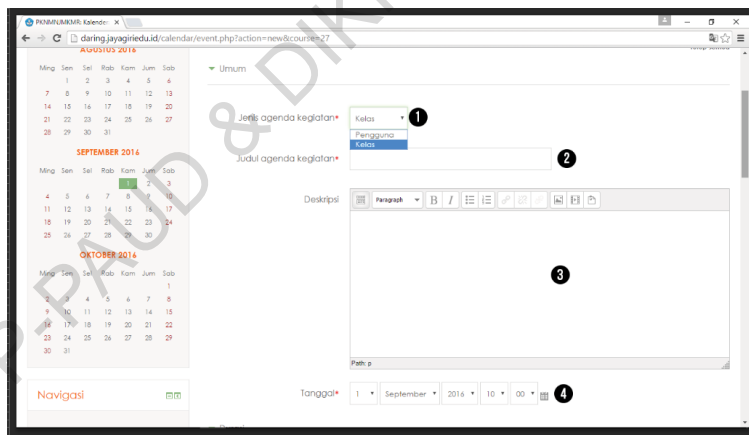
PKNMN/MKMR: Kalender ×
daring.jayagiriedu.id/calendar/event.php?action=new&course=27

AGUSTUS 2016
| Ming | Sen | Sel | Rab | Kam | Jum | Sab |
|---|---|---|---|---|---|---|
| | 1 | 2 | 3 | 4 | 5 | 6 |
| 7 | 8 | 9 | 10 | 11 | 12 | 13 |
| 14 | 15 | 16 | 17 | 18 | 19 | 20 |
| 21 | 22 | 23 | 24 | 25 | 26 | 27 |
| 28 | 29 | 30 | 31 | | | |

SEPTEMBER 2016
| Ming | Sen | Sel | Rab | Kam | Jum | Sab |
|---|---|---|---|---|---|---|
| | | | | 1 | 2 | 3 |
| 4 | 5 | 6 | 7 | 8 | 9 | 10 |
| 11 | 12 | 13 | 14 | 15 | 16 | 17 |
| 18 | 19 | 20 | 21 | 22 | 23 | 24 |
| 25 | 26 | 27 | 28 | 29 | 30 | |

OKTOBER 2016
| Ming | Sen | Sel | Rab | Kam | Jum | Sab |
|---|---|---|---|---|---|---|
| | | | | | | 1 |
| 2 | 3 | 4 | 5 | 6 | 7 | 8 |
| 9 | 10 | 11 | 12 | 13 | 14 | 15 |
| 16 | 17 | 18 | 19 | 20 | 21 | 22 |
| 23 | 24 | 25 | 26 | 27 | 28 | 29 |
| 30 | 31 | | | | | |

Navigasi

Umum

Jenis agenda kegiatan* Kelas Pengguna Kelas 1
Judul agenda kegiatan* 2
Deskripsi Paragraph B I
3
Path: p
Tanggal* 1 September 2016 10 00 4